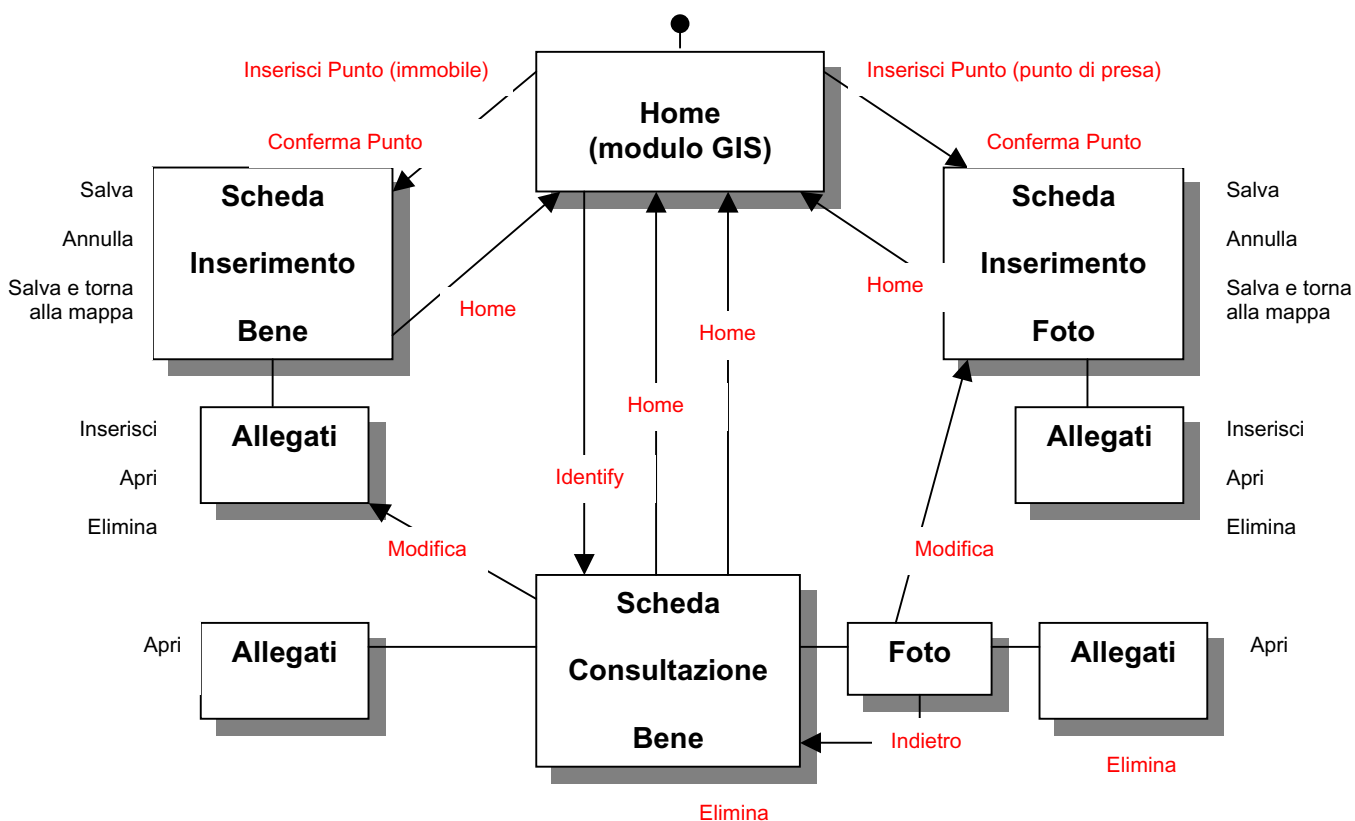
Inserisci Punto (immobile)

Home
(modulo GIS)

Inserisci Punto (punto di presa)

Conferma Punto

Conferma Punto

Salva

Annulla

Salva e torna alla mappa

Scheda

Inserimento

Bene

Scheda

Inserimento

Foto

Salva

Annulla

Salva e torna alla mappa

Home

Home

Home

Home

Inserisci

Apri

Elimina

Allegati

Allegati

Inserisci

Apri

Elimina

Identify

Modifica

Modifica

Apri

Allegati

Scheda

Consultazione

Bene

Foto

Allegati

Apri

Indietro

Elimina

Elimina